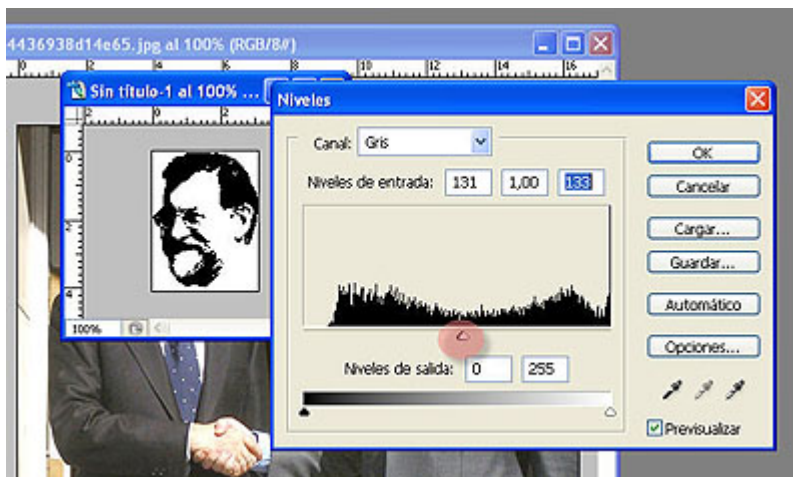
4436938d14e65.jpg al 100% (RGB/8#)

Sin título-1 al 100% ...

Niveles

Canal: Gris

Niveles de entrada: 131 1,00 133

Niveles de salida: 0 255

OK

Cancelar

Cargar...

Guardar...

Automático

Opciones...

Previsualizar

100%